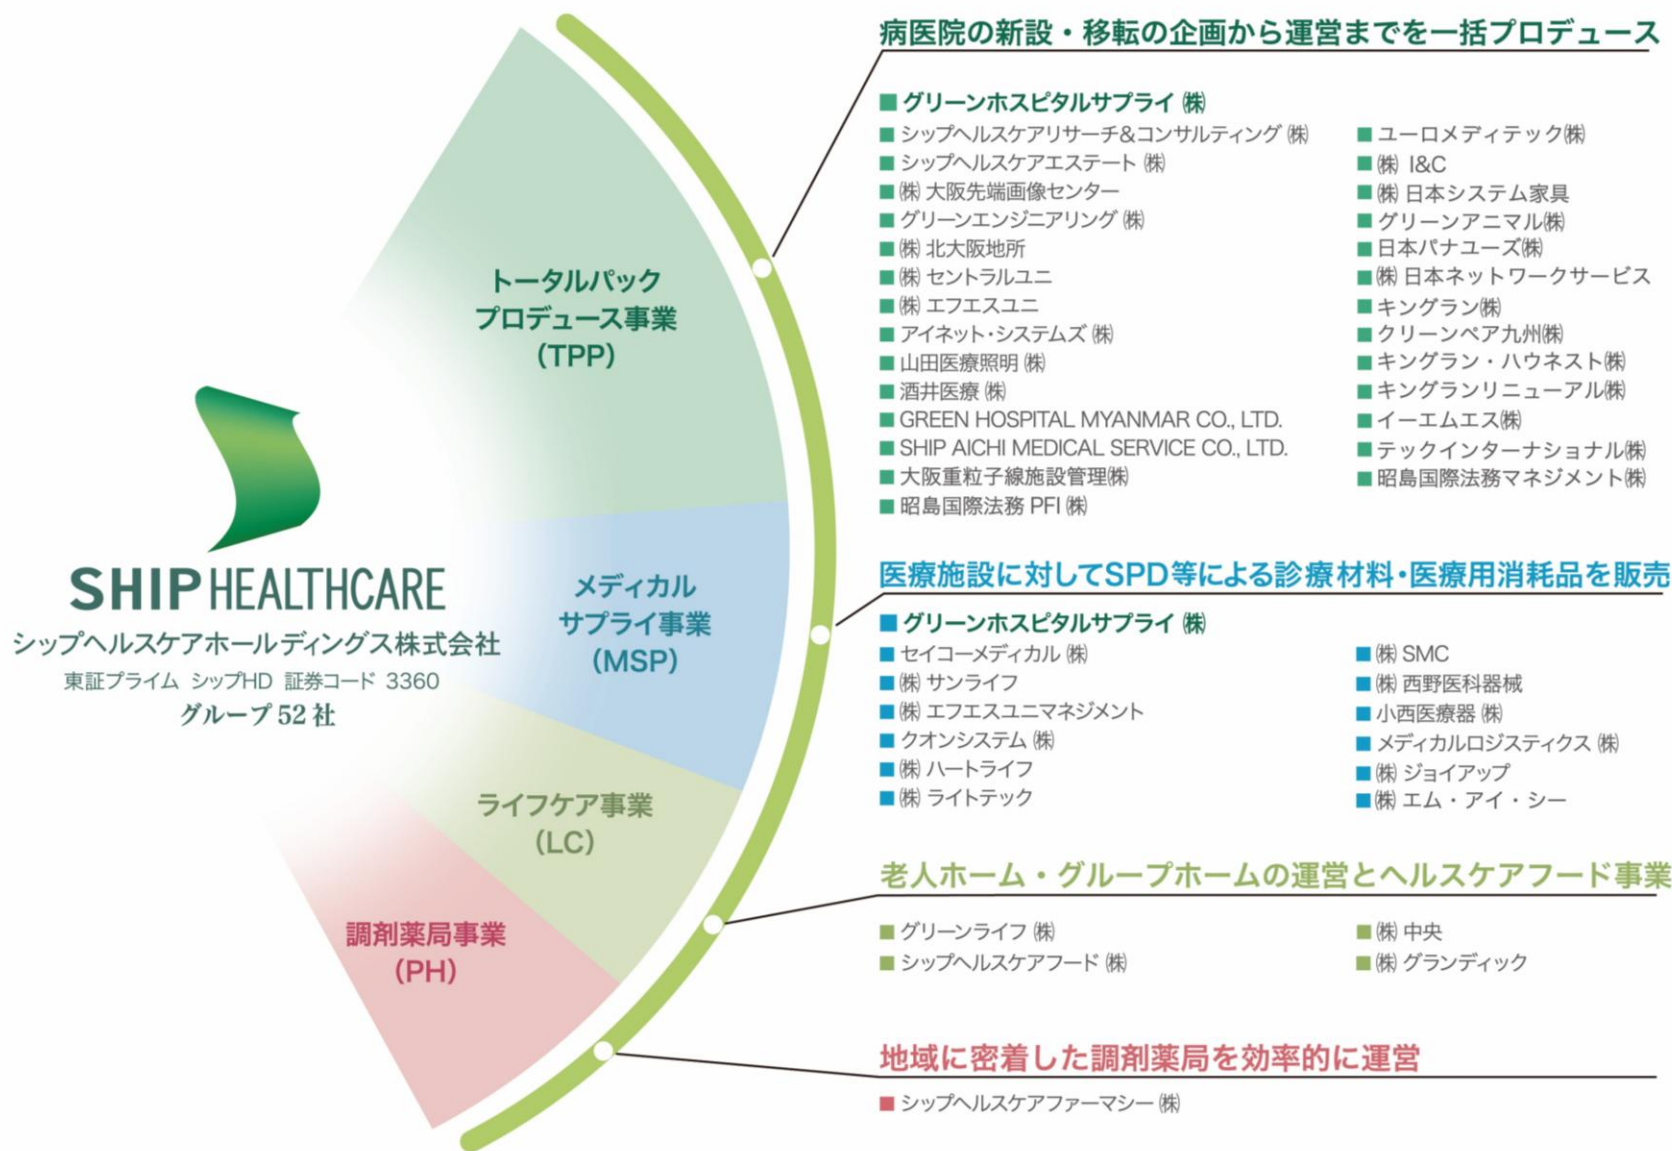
SHIP HEALTHCARE
シップヘルスケアホールディングス株式会社
東証プライム シップHD 証券コード 3360
グループ 52 社

トータルパック
プロデュース事業
(TPP)

メディカル
サプライ事業
(MSP)

ライフケア事業
(LC)

調剤薬局事業
(PH)

病医院の新設・移転の企画から運営までを一括プロデュース

■ グリーンホスピタルサプライ ㈱
■ シップヘルスケアリサーチ&コンサルティング ㈱
■ シップヘルスケアエステート ㈱
■ ㈱ 大阪先端画像センター
■ グリーンエンジニアリング ㈱
■ ㈱ 北大阪地所
■ ㈱ セントラルユニ
■ ㈱ エフエスユニ
■ アイネット・システムズ ㈱
■ 山田医療照明 ㈱
■ 酒井医療 ㈱
■ GREEN HOSPITAL MYANMAR CO., LTD.
■ SHIP AICHI MEDICAL SERVICE CO., LTD.
■ 大阪重粒子線施設管理㈱
■ 昭島国際法務 PFI ㈱

■ ユーロメディテック㈱
■ ㈱ I&C
■ ㈱ 日本システム家具
■ グリーンアニマル㈱
■ 日本パナユーズ㈱
■ ㈱ 日本ネットワークサービス
■ キングラン㈱
■ クリーンペア九州㈱
■ キングラン・ハウネスト㈱
■ キングランリニューアル㈱
■ イーエムエス㈱
■ テックインターナショナル㈱
■ 昭島国際法務マネジメント㈱

医療施設に対してSPD等による診療材料・医療用消耗品を販売

■ グリーンホスピタルサプライ ㈱
■ セイコーメディカル ㈱
■ ㈱ サンライフ
■ ㈱ エフエスユニマネジメント
■ クオンシステム ㈱
■ ㈱ ハートライフ
■ ㈱ ライトテック

■ ㈱ SMC
■ ㈱ 西野医科器械
■ 小西医療器 ㈱
■ メディカルロジスティクス ㈱
■ ㈱ ジョイアップ
■ ㈱ エム・アイ・シー

老人ホーム・グループホームの運営とヘルスケアフード事業

■ グリーンライフ ㈱
■ シップヘルスケアフード ㈱

■ ㈱ 中央
■ ㈱ グランディック

地域に密着した調剤薬局を効率的に運営

■ シップヘルスケアファーマシー ㈱